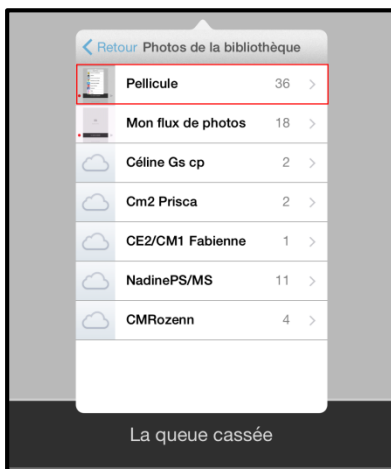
< Retour Photos de la bibliothèque

| | | |
|---|---|---|
| Pellicule | 36 | > |
| Mon flux de photos | 18 | > |
| Céline Gs cp | 2 | > |
| Cm2 Prisca | 2 | > |
| CE2/CM1 Fabienne | 1 | > |
| NadinePS/MS | 11 | > |
| CMRozenn | 4 | > |

La queue cassée